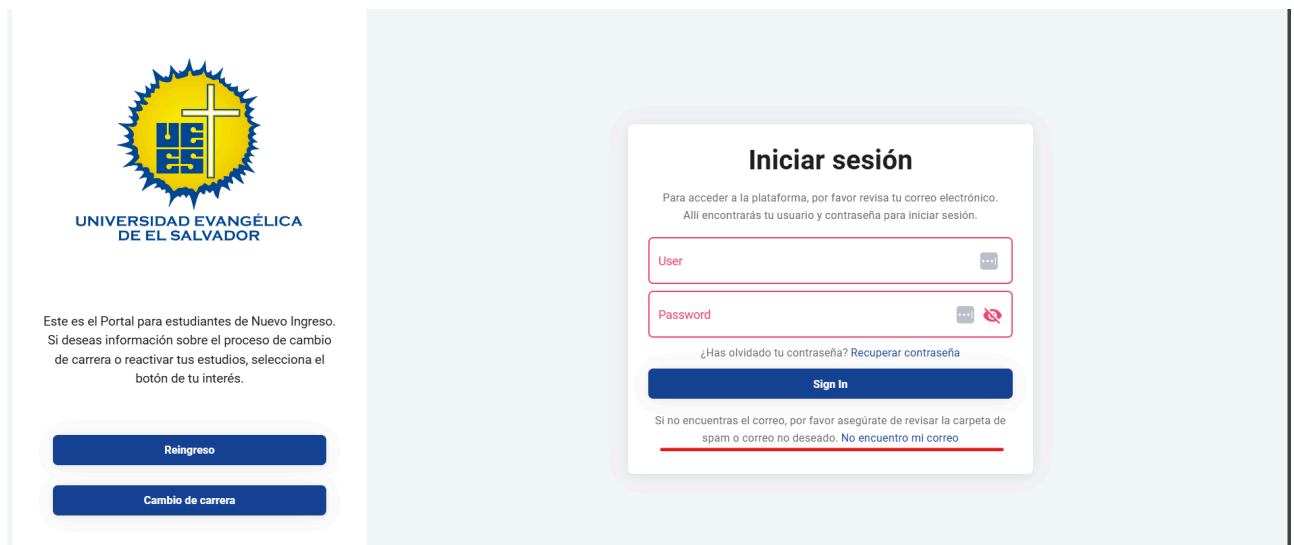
UE ES

UNIVERSIDAD EVANGÉLICA DE EL SALVADOR

Este es el Portal para estudiantes de Nuevo Ingreso. Si deseas información sobre el proceso de cambio de carrera o reactivar tus estudios, selecciona el botón de tu interés.

Reingreso

Cambio de carrera

Iniciar sesión

Para acceder a la plataforma, por favor revisa tu correo electrónico. Allí encontrarás tu usuario y contraseña para iniciar sesión.

User

Password

¿Has olvidado tu contraseña? Recuperar contraseña

Sign In

Si no encuentras el correo, por favor asegúrate de revisar la carpeta de spam o correo no deseado. No encuentro mi correo